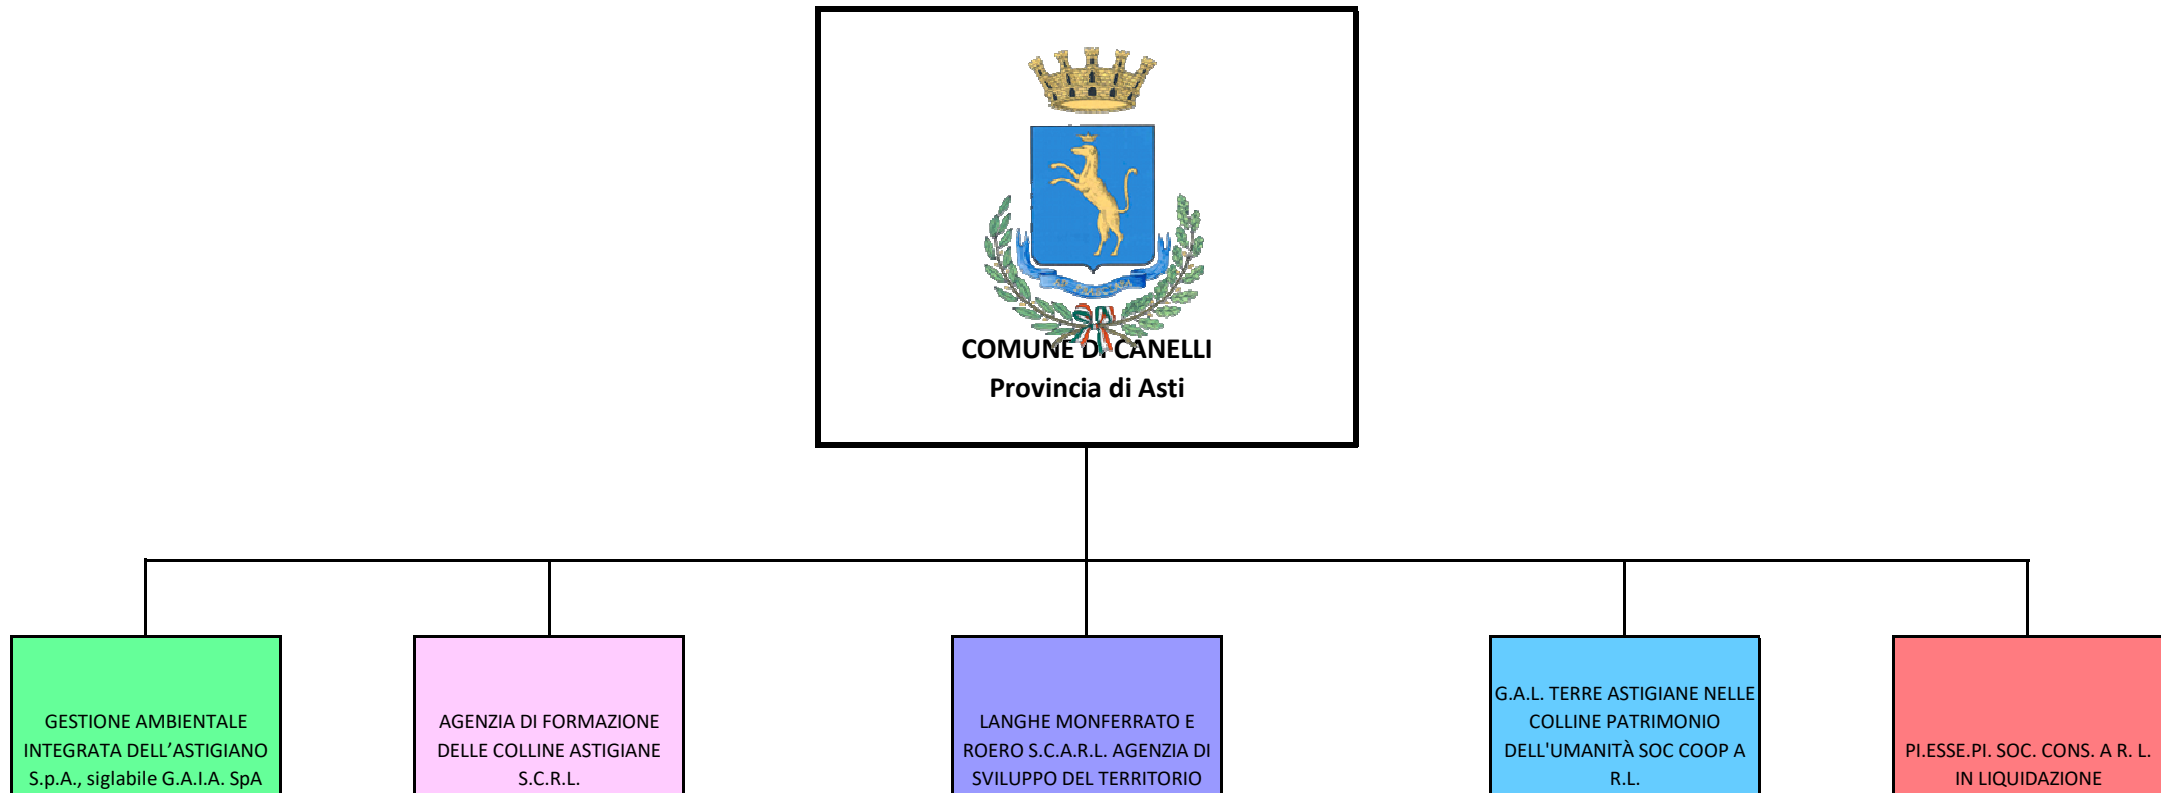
COMUNE DI CANELLI
Provincia di Asti

GESTIONE AMBIENTALE INTEGRATA DELL’ASTIGIANO S.p.A., siglabile G.A.I.A. SpA

AGENZIA DI FORMAZIONE DELLE COLLINE ASTIGIANE S.C.R.L.

LANGHE MONFERRATO E ROERO S.C.A.R.L. AGENZIA DI SVILUPPO DEL TERRITORIO

G.A.L. TERRE ASTIGIANE NELLE COLLINE PATRIMONIO DELL'UMANITÀ SOC COOP A R.L.

PI.ESSE.PI. SOC. CONS. A R. L. IN LIQUIDAZIONE